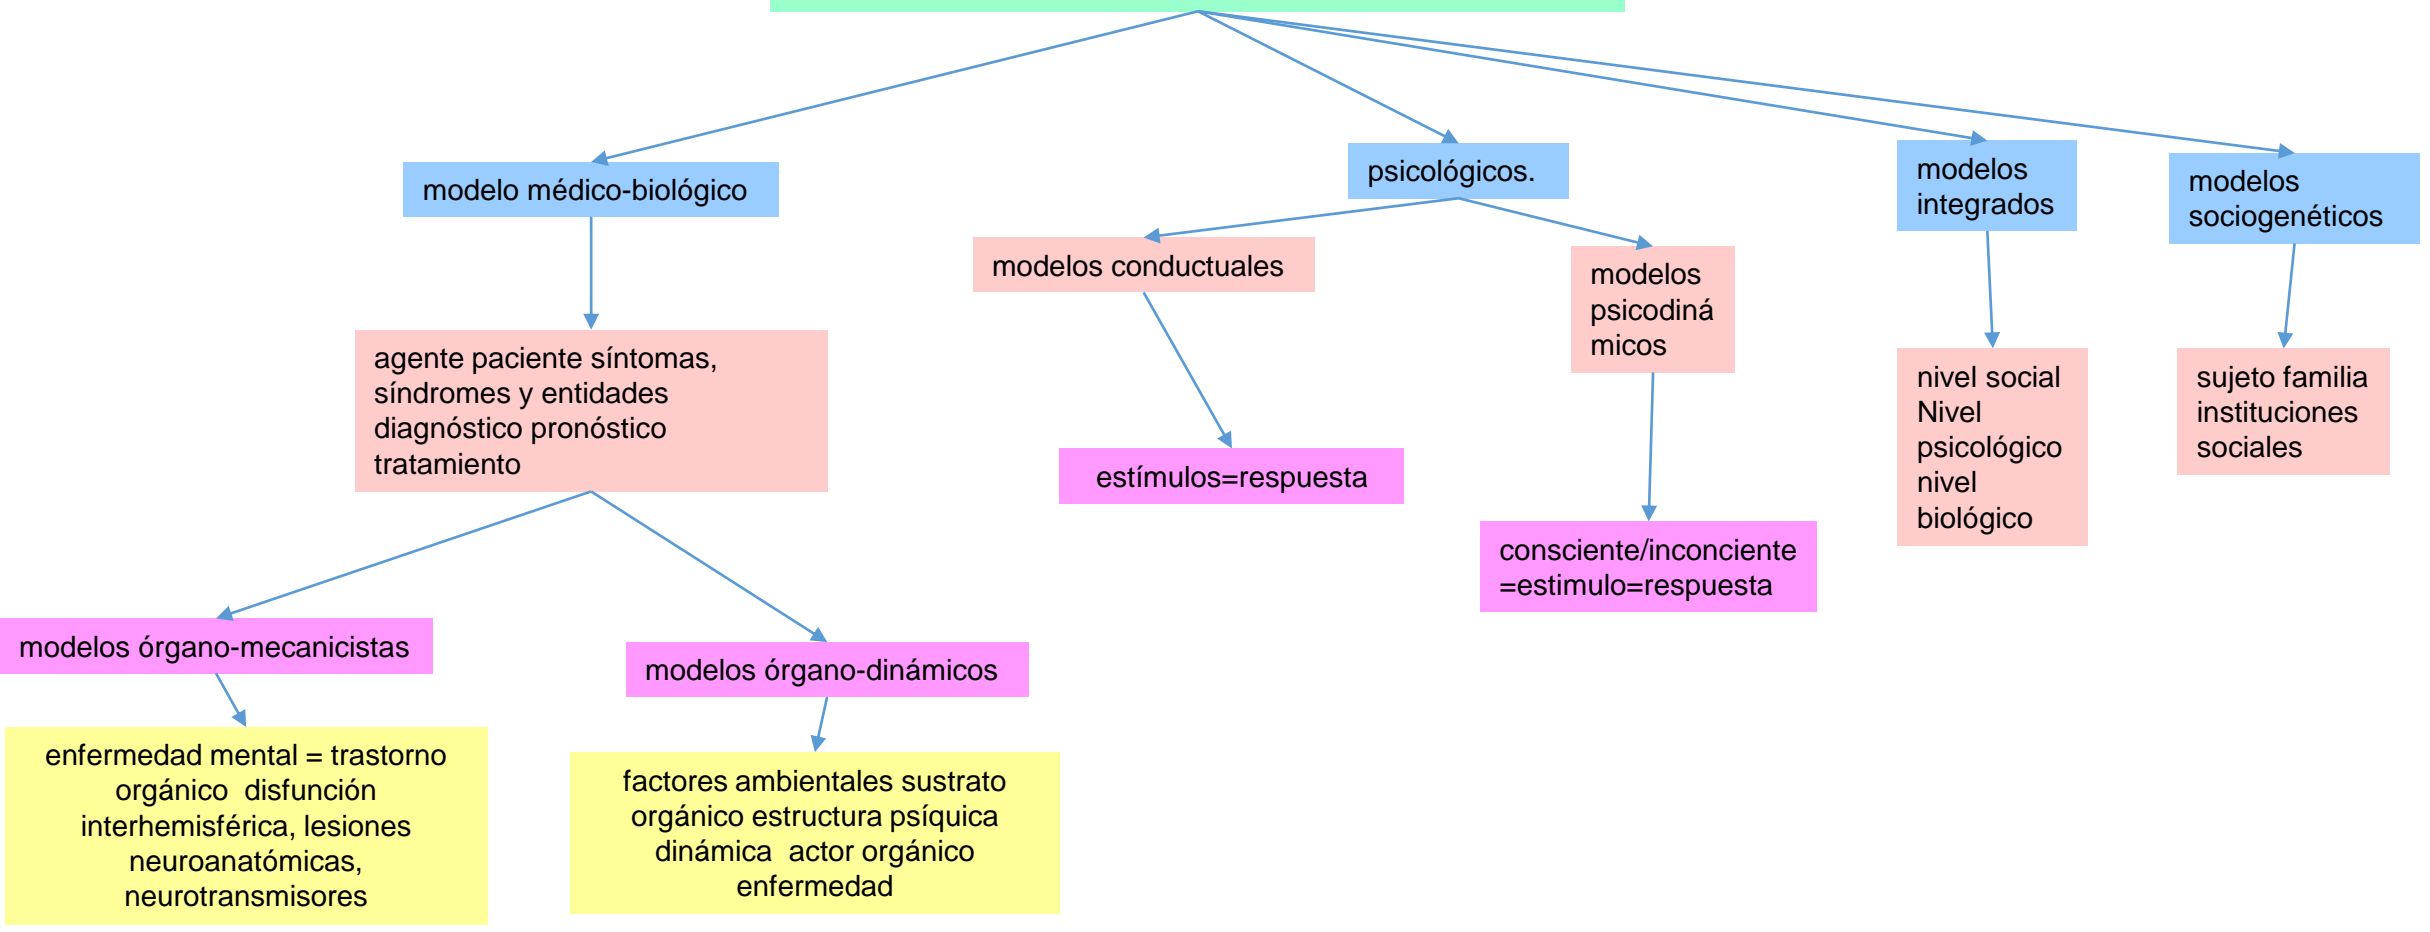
modelo médico-biológico

agente paciente síntomas, síndromes y entidades diagnóstico pronóstico tratamiento

modelos órgano-mecanicistas

enfermedad mental = trastorno orgánico disfunción interhemisférica, lesiones neuroanatómicas, neurotransmisores

modelos órgano-dinámicos

factores ambientales sustrato orgánico estructura psíquica dinámica actor orgánico enfermedad

psicológicos.

modelos conductuales

estímulos=respuesta

modelos psicodiná micos

consciente/inconciente =estimulo=respuesta

modelos integrados

nivel social Nivel psicológico nivel biológico

modelos sociogenéticos

sujeto familia instituciones sociales